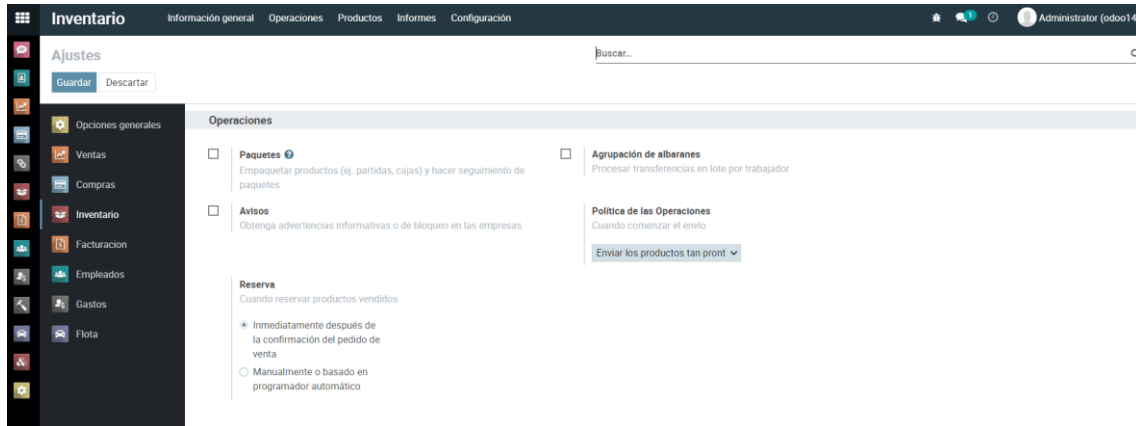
Inventario Información general Operaciones Productos Informes Configuración

1 Administrator (odoo14

Ajustes

Guardar Descartar

Buscar...

Opciones generales
Ventas
Compras
Inventario
Facturacion
Empleados
Gastos
Flota

Operaciones

Paquetes
Empaquetar productos (ej. partidas, cajas) y hacer seguimiento de paquetes

Agrupación de albaranes
Procesar transferencias en lote por trabajador

Avisos
Obtenga advertencias informativas o de bloqueo en las empresas

Política de las Operaciones
Cuando comenzar el envío

Enviar los productos tan pront

Reserva
Cuando reservar productos vendidos

Inmediatamente después de la confirmación del pedido de venta

Manualmente o basado en programador automático